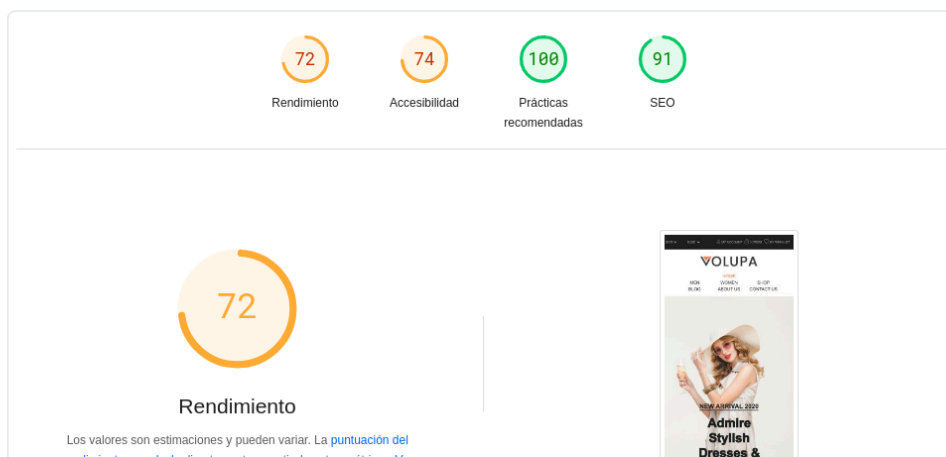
72
Rendimiento

74
Accesibilidad

100
Prácticas recomendadas

91
SEO

72

Rendimiento

Los valores son estimaciones y pueden variar. La puntuación del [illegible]

VOLUPA
HOME
MEN WOMEN SHOP
BLOG ABOUT US CONTACT US

NEW ARRIVAL 2020
Admire
Stylish
Dresses &